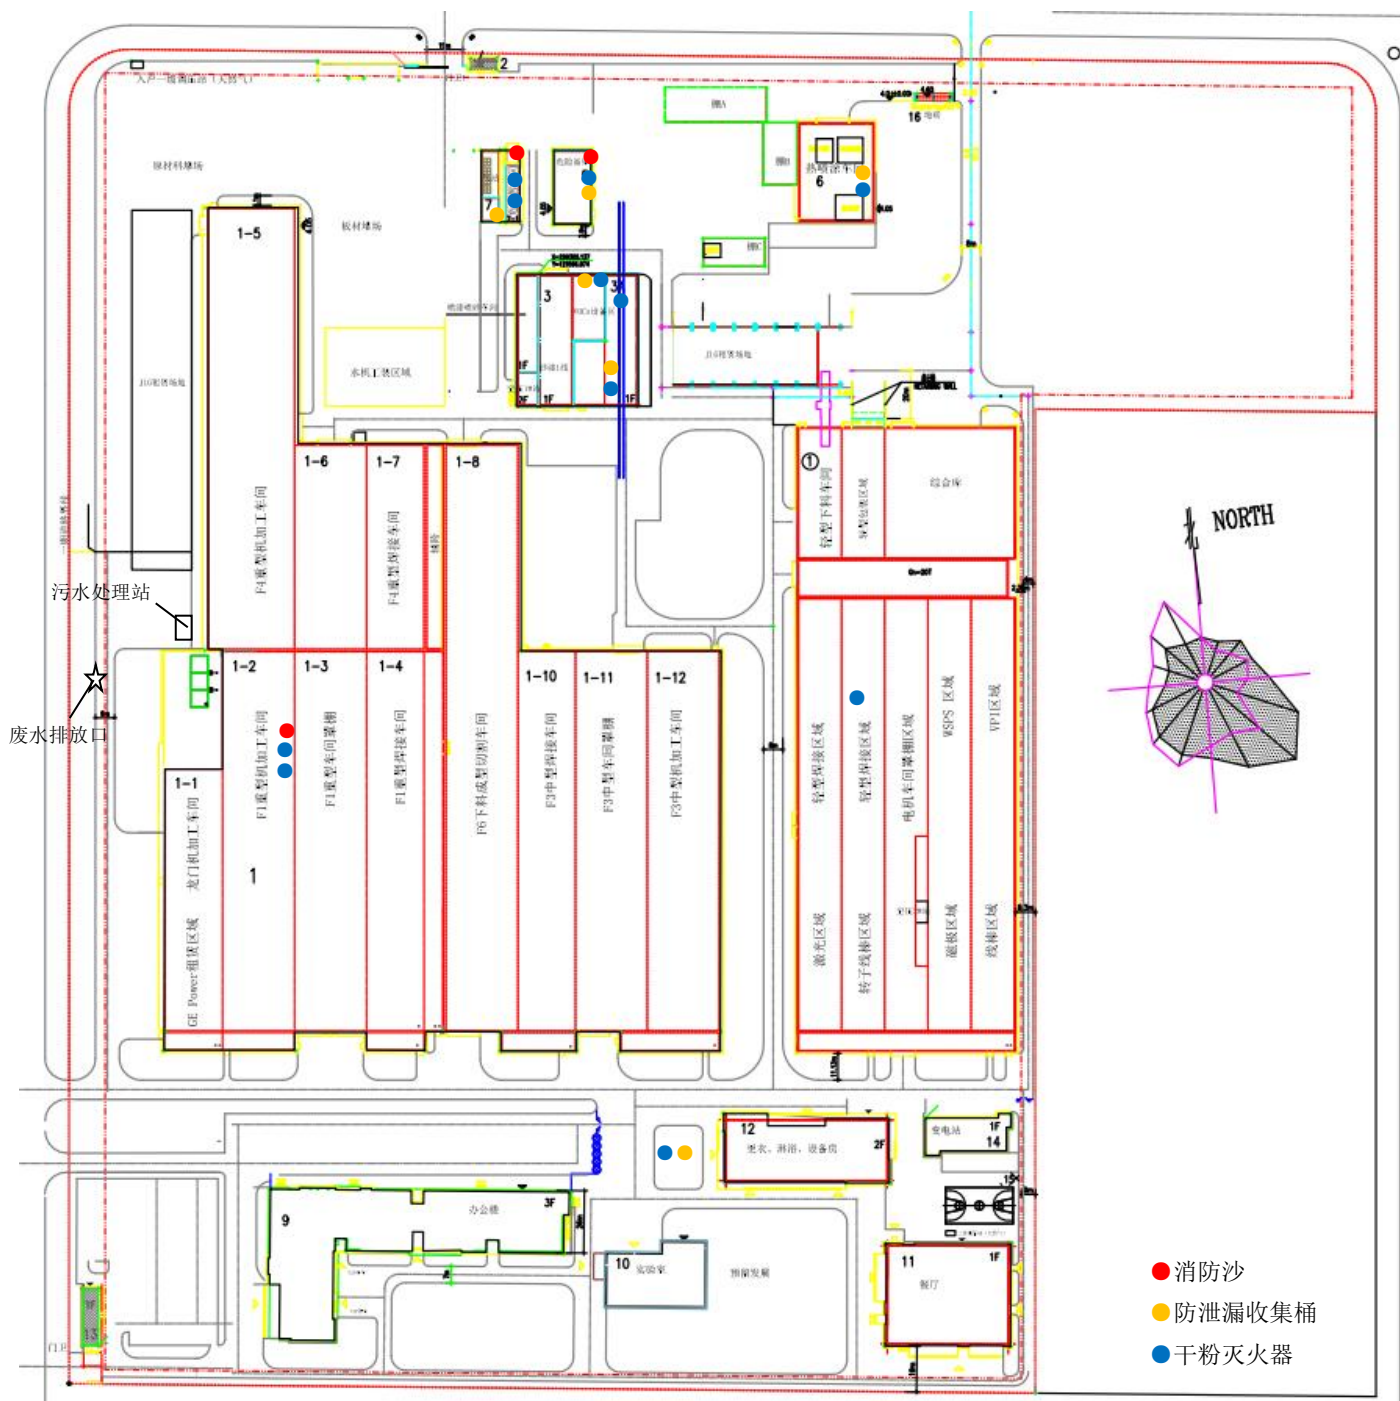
2
16
1-5
原材料堆场
板材堆场
7
6
热喷涂车间
棚A
棚B
棚C
3
1F
2F
1F
1F
水机工装区域
JIG堆场区域
JIG堆场场地
1-6
1-7
1-8
F4重型机加工车间
F4重型焊接车间
①
轻型下料车间
综合库
污水处理站
NORTH
1-2
1-3
1-4
1-10
1-11
1-12
废水排放口
1-1
F1重型机加工车间
F1重型车间罩棚
F1重型焊接车间
F6下料成型切割车间
F3中型焊接车间
F3中型车间罩棚
F3中型机加工车间
轻型焊接区域
轻型焊接区域
电机车间罩棚区域
WSPS 区域
VPI区域
1
龙门机加工车间
GE Power箱货区域
激光区域
转子线棒区域
磁极区域
线棒区域
12
更衣、淋浴、设备房
2F
变电站
1F
14
9
办公楼
3F
10
实验室
11
1F
餐厅
消防沙
防泄漏收集桶
干粉灭火器